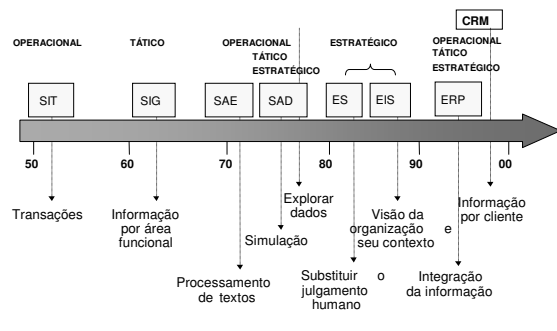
CRM

OPERACIONAL

TÁTICO

OPERACIONAL
TÁTICO
ESTRATÉGICO

ESTRATÉGICO

OPERACIONAL
TÁTICO
ESTRATÉGICO

SIT

SIG

SAE

SAD

ES

EIS

ERP

50

60

70

80

90

00

Transações

Informação por área funcional

Processamento de textos

Simulação

Explorar dados

Substituir o julgamento humano

Visão da organização e seu contexto

Integração da informação

Informação por cliente